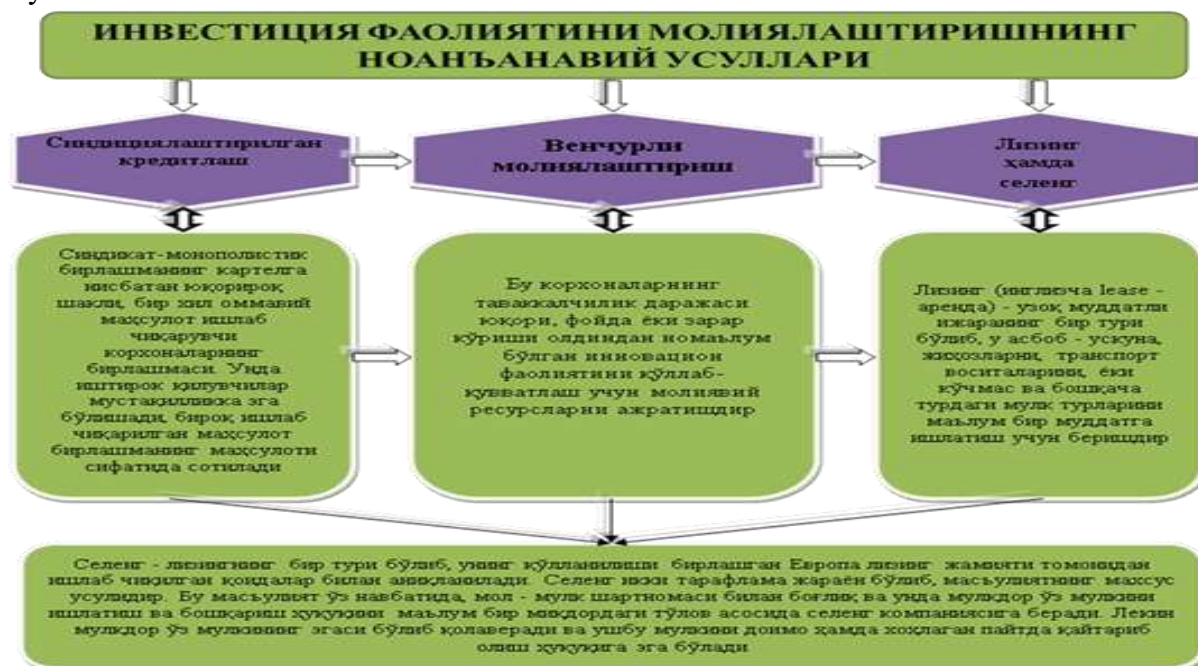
ИНВЕСТИЦИЯ ФАОЛИЯТИНИ МОЛИЯЛАШТИРИШНИНГ НОАНЪАНАВИЙ УСУЛЛАРИ

Синдициялаштирилган кредитлаш

Венчурли молиялаштириш

Лизинг ҳамда селенг

Синдикат-монополистик бирлашманинг картелга нисбатан юқорироқ шакли, бир хил оммавий маҳсулот ишлаб чиқарувчи корхоналарнинг бирлашмаси. Унда иштирок қилувчилар мустақилликка эга бўлишади, бироқ ишлаб чиқарилган маҳсулот бирлашманинг маҳсулоти сифатида сотилади

Бу корхоналарнинг таваккалчилик даражаси юқори, фойда ёки зарар кўриши олдиндан номаълум бўлган инновацион фаолиятини қўллаб-қувватлаш учун молиявий ресурсларни ажратишдир

Лизинг (инглизча lease - аренда) - узоқ муддатли ижаранинг бир тури бўлиб, у асбоб - ускуна, жиҳозларни, транспорт воситаларини, ёки кўчмас ва бошқача турдаги мулк турларини маълум бир муддатга ишлатиш учун беришдир

Селенг - лизингнинг бир тури бўлиб, унинг қўлланилиши бирлашган Европа лизинг жамияти томонидан ишлаб чиқилган қоидалар билан аниқланилади. Селенг икки тарафлама жараён бўлиб, масъулиятнинг махсус усулидир. Бу масъулият ўз навбатида, мол - мулк шартномаси билан боғлиқ ва унда мулкдор ўз мулкини ишлатиш ва бошқариш ҳуқуқини маълум бир миқдордаги тўлов асосида селенг компаниясига беради. Лекин мулкдор ўз мулкининг эгаси бўлиб қолаверади ва ушбу мулкини доимо ҳамда хоҳлаган пайтда қайтариб олиш ҳуқуқига эга бўлади